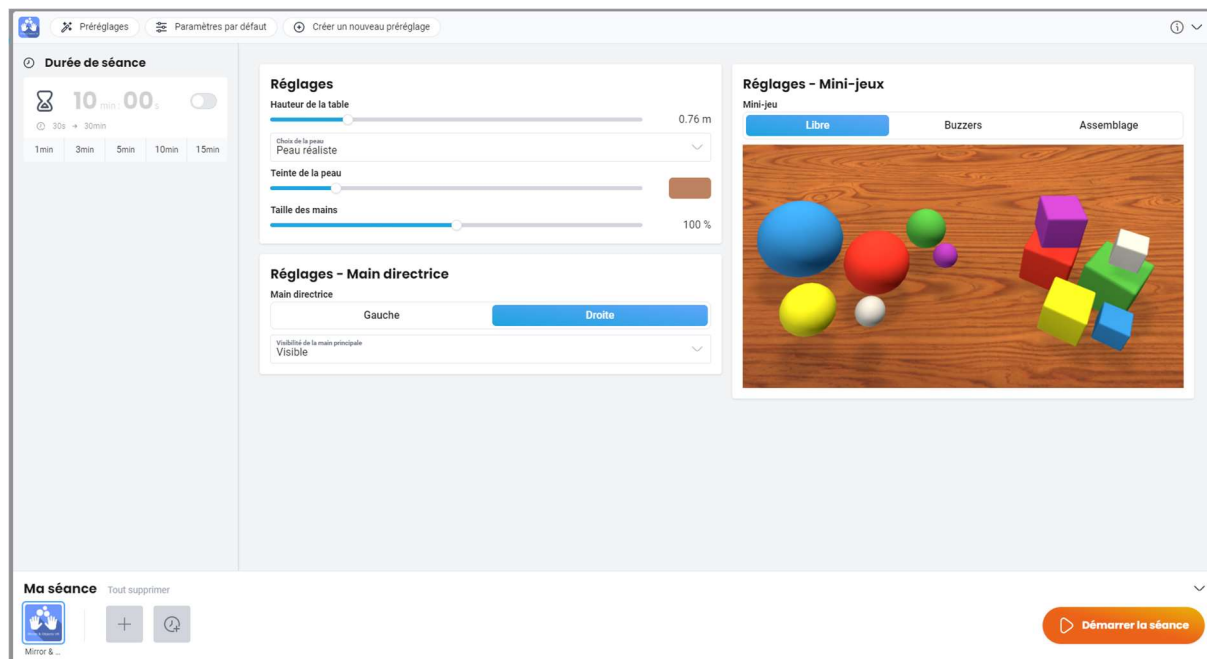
Préréglages Paramètres par défaut Créer un nouveau préréglage

Durée de séance

10 min 00 s

30s → 30min

1min 3min 5min 10min 15min

Réglages

Hauteur de la table

0.76 m

Choix de la peau
Peau réaliste

Teinte de la peau

Taille des mains

100 %

Réglages - Main directrice

Main directrice

Gauche Droite

Visibilité de la main principale
Visible

Réglages - Mini-jeux

Mini-jeu

Libre Buzzers Assemblage

Ma séance Tout supprimer

Mirror & ...

Démarrer la séance